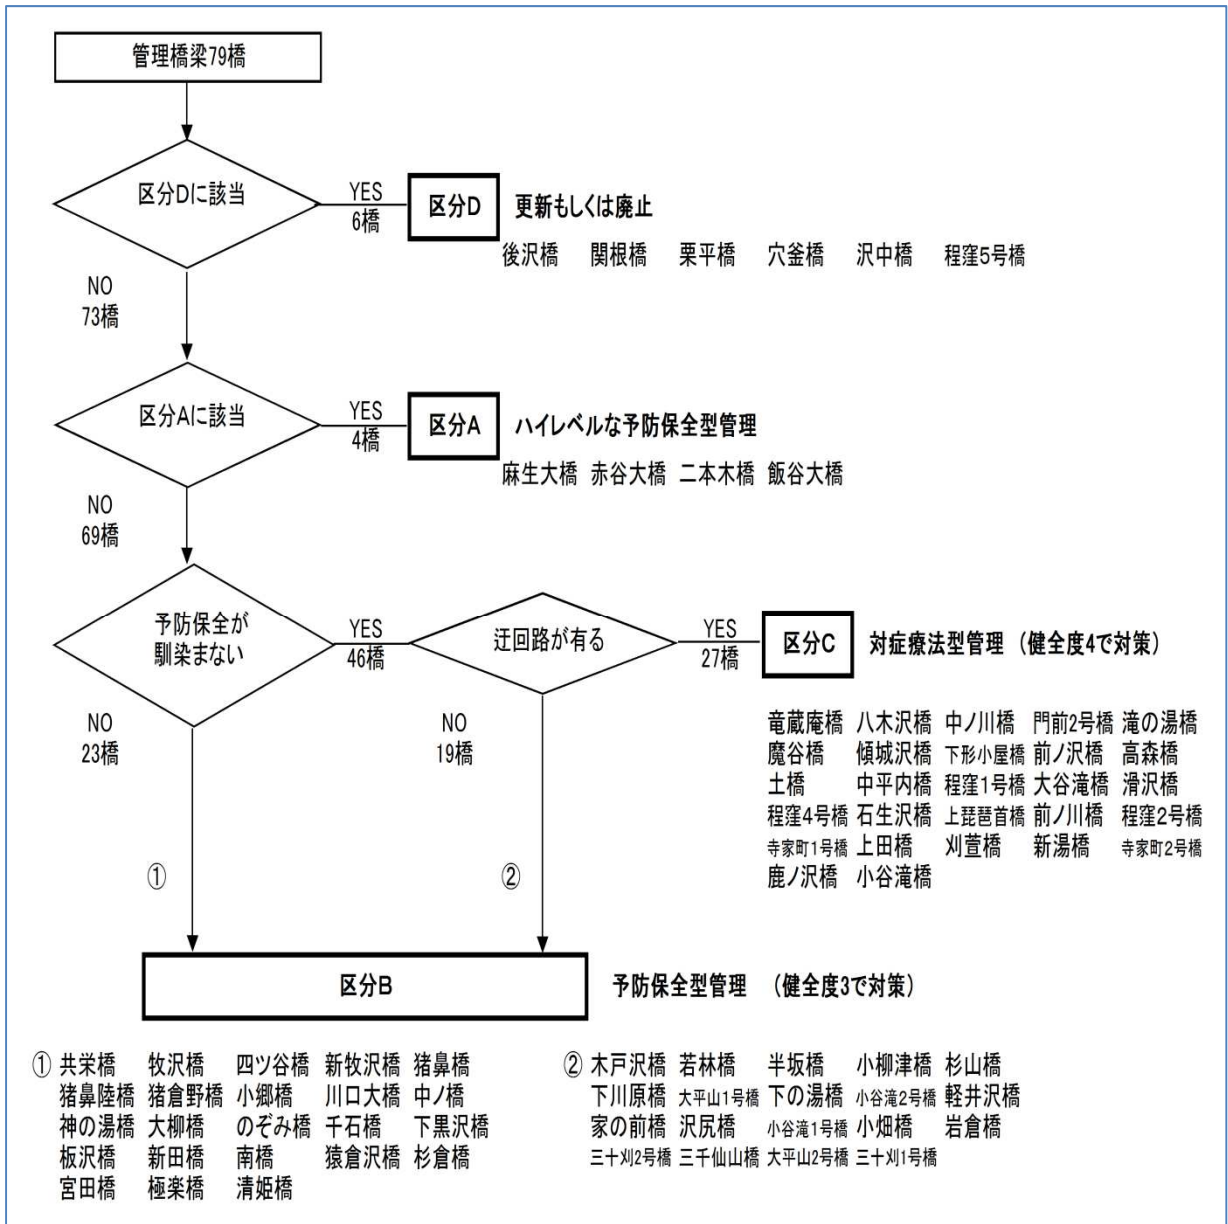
管理橋梁79橋

区分Dに該当

YES
6橋

区分D 更新もしくは廃止

後沢橋 関根橋 栗平橋 穴釜橋 沢中橋 程窪5号橋

NO
73橋

区分Aに該当

YES
4橋

区分A ハイレベルな予防保全型管理

麻生大橋 赤谷大橋 二本木橋 飯谷大橋

NO
69橋

予防保全が馴染まない

YES
46橋

迂回路が有る

YES
27橋

区分C 対症療法型管理 (健全度4で対策)

竜蔵庵橋 八木沢橋 中ノ川橋 門前2号橋 滝の湯橋
魔谷橋 傾城沢橋 下形小屋橋 前ノ沢橋 高森橋
土橋 中平内橋 程窪1号橋 大谷滝橋 滑沢橋
程窪4号橋 石生沢橋 上琵琶首橋 前ノ川橋 程窪2号橋
寺家町1号橋 上田橋 刈萱橋 新湯橋 寺家町2号橋
鹿ノ沢橋 小谷滝橋

NO
23橋

NO
19橋

①

②

区分B

予防保全型管理 (健全度3で対策)

① 共栄橋 牧沢橋 四ツ谷橋 新牧沢橋 猪鼻橋
猪鼻陸橋 猪倉野橋 小郷橋 川口大橋 中ノ橋
神の湯橋 大柳橋 のぞみ橋 千石橋 下黒沢橋
板沢橋 新田橋 南橋 猿倉沢橋 杉倉橋
宮田橋 極楽橋 清姫橋

② 木戸沢橋 若林橋 半坂橋 小柳津橋 杉山橋
下川原橋 大平山1号橋 下の湯橋 小谷滝2号橋 軽井沢橋
家の前橋 沢尻橋 小谷滝1号橋 小畑橋 岩倉橋
三十刈2号橋 三千仙山橋 大平山2号橋 三十刈1号橋